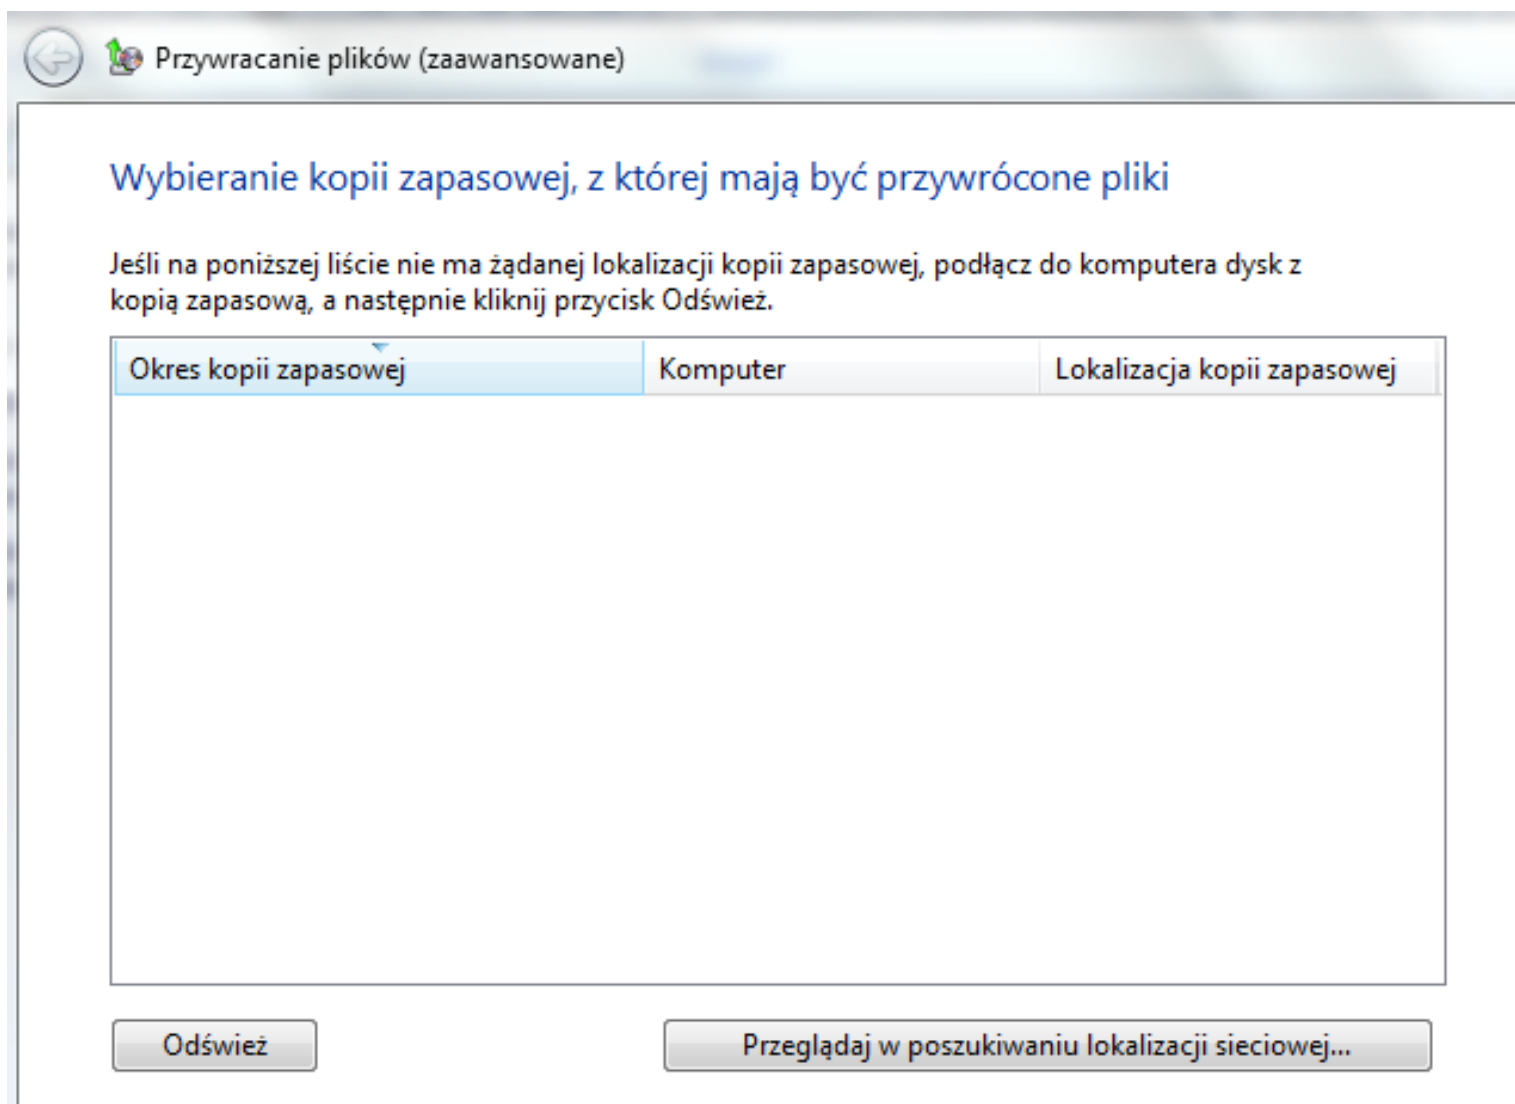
Przywracanie plików (zaawansowane)

Wybieranie kopii zapasowej, z której mają być przywrócone pliki

Jeśli na poniższej liście nie ma żądanej lokalizacji kopii zapasowej, podłącz do komputera dysk z kopią zapasową, a następnie kliknij przycisk Odśwież.

| Okres kopii zapasowej | Komputer | Lokalizacja kopii zapasowej |
|---|---|---|

Odśwież

Przeglądaj w poszukiwaniu lokalizacji sieciowej...